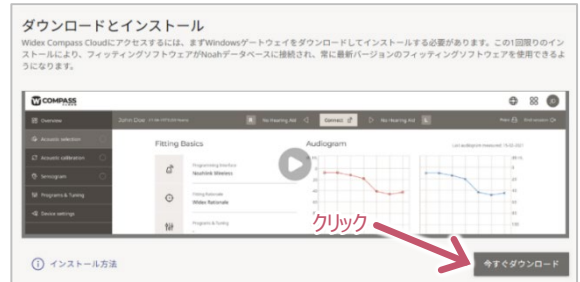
ダウンロードとインストール

Widex Compass Cloudにアクセスするには、まずWindowsゲートウェイをダウンロードしてインストールする必要があります。この1回限りのインストールにより、フィッティングソフトウェアがNoahデータベースに接続され、常に最新バージョンのフィッティングソフトウェアを使用できるようになります。

COMPASS

Overview

Acoustic selection

Acoustic calibration

Sensogram

Programs & Tuning

Device settings

John Doe

No Hearing Aid

Connect

No Hearing Aid

Fitting Basics

Audiogram

Programming Interface
Noahlink Wireless

Fitting Rationale
Widex Rationale

Programs & Tuning

クリック

インストール方法

今すぐダウンロード